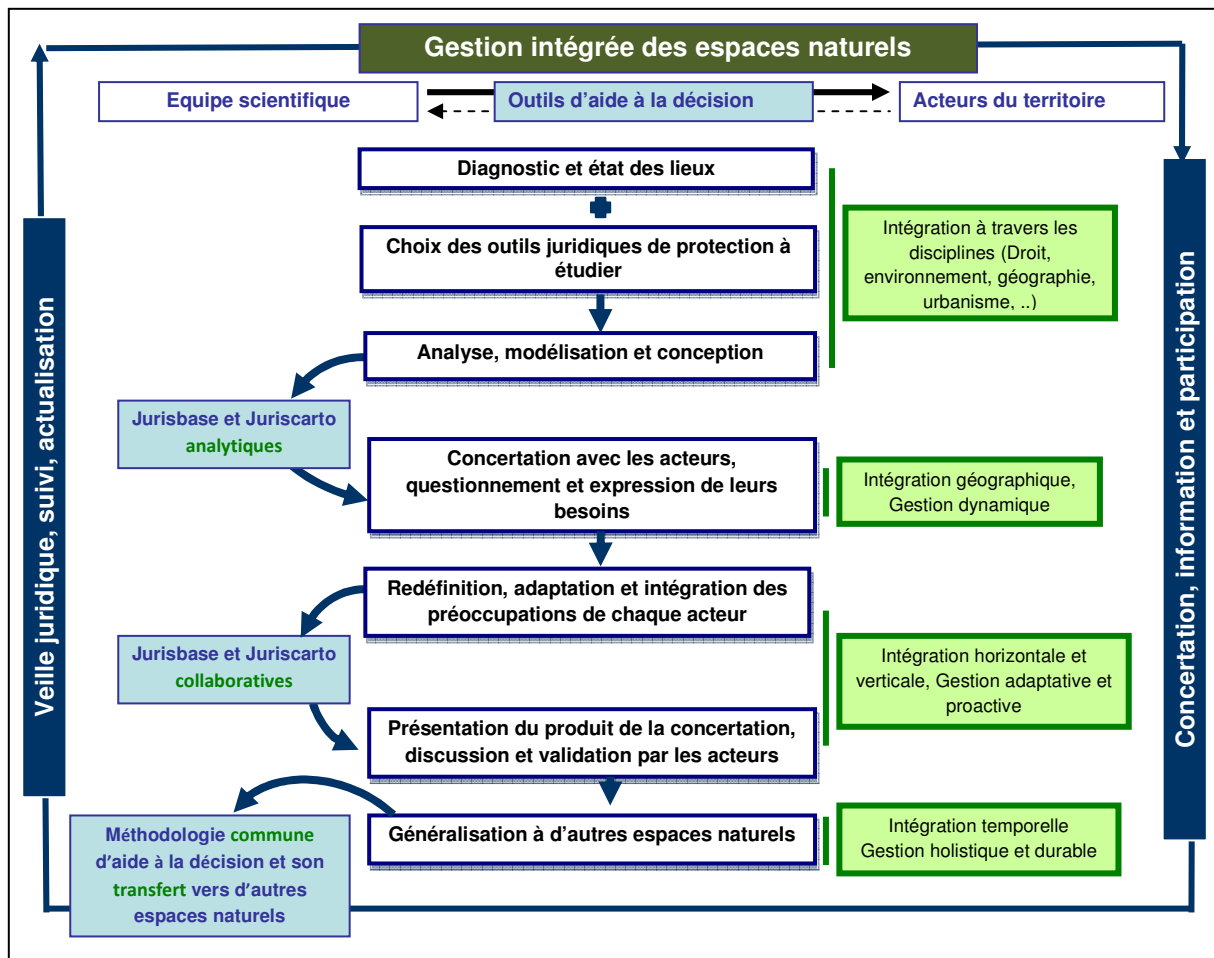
Gestion intégrée des espaces naturels

Equipe scientifique

Outils d'aide à la décision

Acteurs du territoire

Veille juridique, suivi, actualisation

Concertation, information et participation

Diagnostic et état des lieux

Choix des outils juridiques de protection à étudier

Intégration à travers les disciplines (Droit, environnement, géographie, urbanisme, ..)

Analyse, modélisation et conception

Jurisbase et Juriscarto analytiques

Concertation avec les acteurs, questionnement et expression de leurs besoins

Intégration géographique, Gestion dynamique

Redéfinition, adaptation et intégration des préoccupations de chaque acteur

Jurisbase et Juriscarto collaboratives

Intégration horizontale et verticale, Gestion adaptative et proactive

Présentation du produit de la concertation, discussion et validation par les acteurs

Méthodologie commune d'aide à la décision et son transfert vers d'autres espaces naturels

Généralisation à d'autres espaces naturels

Intégration temporelle Gestion holistique et durable